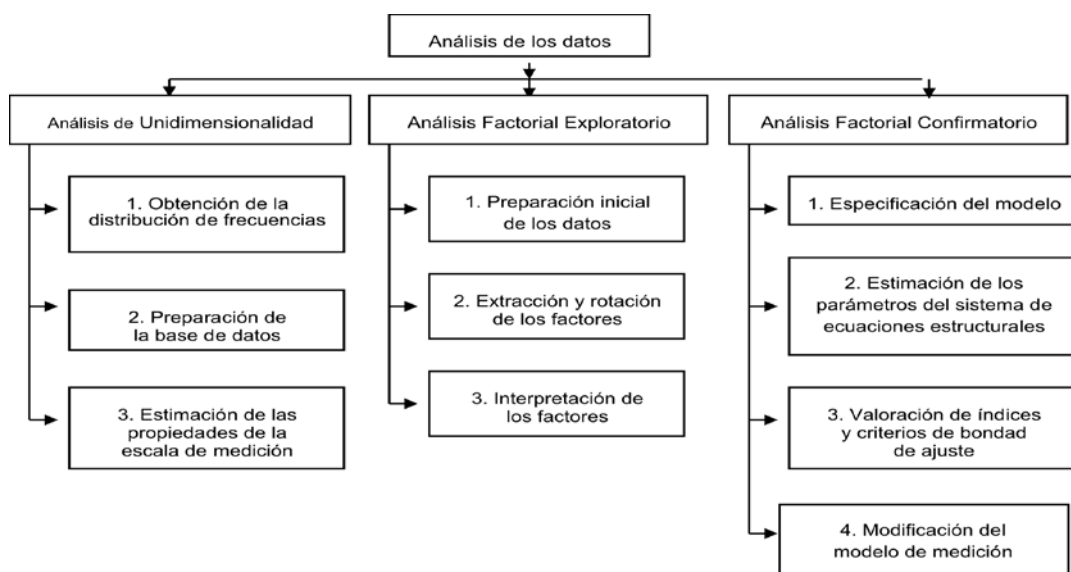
Análisis de los datos

Análisis de Unidimensionalidad

1. Obtención de la distribución de frecuencias

2. Preparación de la base de datos

3. Estimación de las propiedades de la escala de medición

Análisis Factorial Exploratorio

1. Preparación inicial de los datos

2. Extracción y rotación de los factores

3. Interpretación de los factores

Análisis Factorial Confirmatorio

1. Especificación del modelo

2. Estimación de los parámetros del sistema de ecuaciones estructurales

3. Valoración de índices y criterios de bondad de ajuste

4. Modificación del modelo de medición